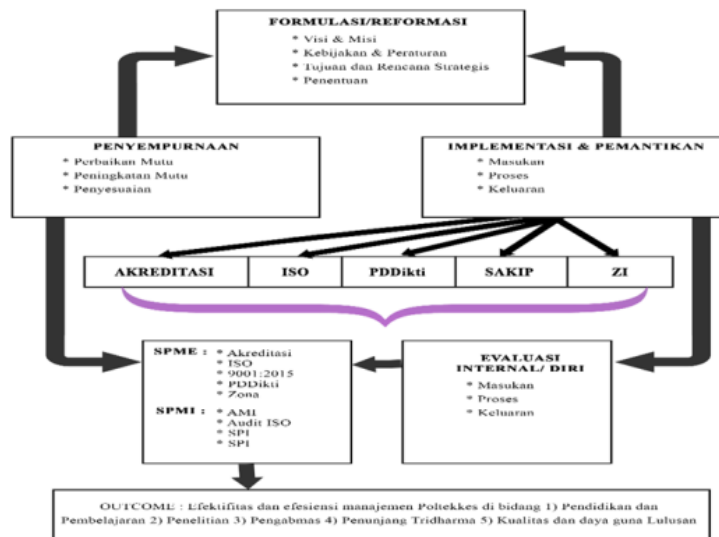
FORMULASI/REFORMASI
* Visi & Misi
* Kebijakan & Peraturan
* Tujuan dan Rencana Strategis
* Penentuan

PENYEMPURNAAN
* Perbaikan Mutu
* Peningkatan Mutu
* Penyesuaian

IMPLEMENTASI & PEMANTIKAN
* Masukan
* Proses
* Keluaran

| AKREDITASI | ISO | PDDikti | SAKIP | ZI |
|---|---|---|---|---|

SPME : * Akreditasi
* ISO
* 9001:2015
* PDDikti
* Zona

SPMI : * AMI
* Audit ISO
* SPI
* SPI

EVALUASI INTERNAL/ DIRI
* Masukan
* Proses
* Keluaran

OUTCOME : Efektifitas dan efesiensi manajemen Poltekkes di bidang 1) Pendidikan dan Pembelajaran 2) Penelitian 3) Pengabmas 4) Penunjang Tridharma 5) Kualitas dan daya guna Lulusan